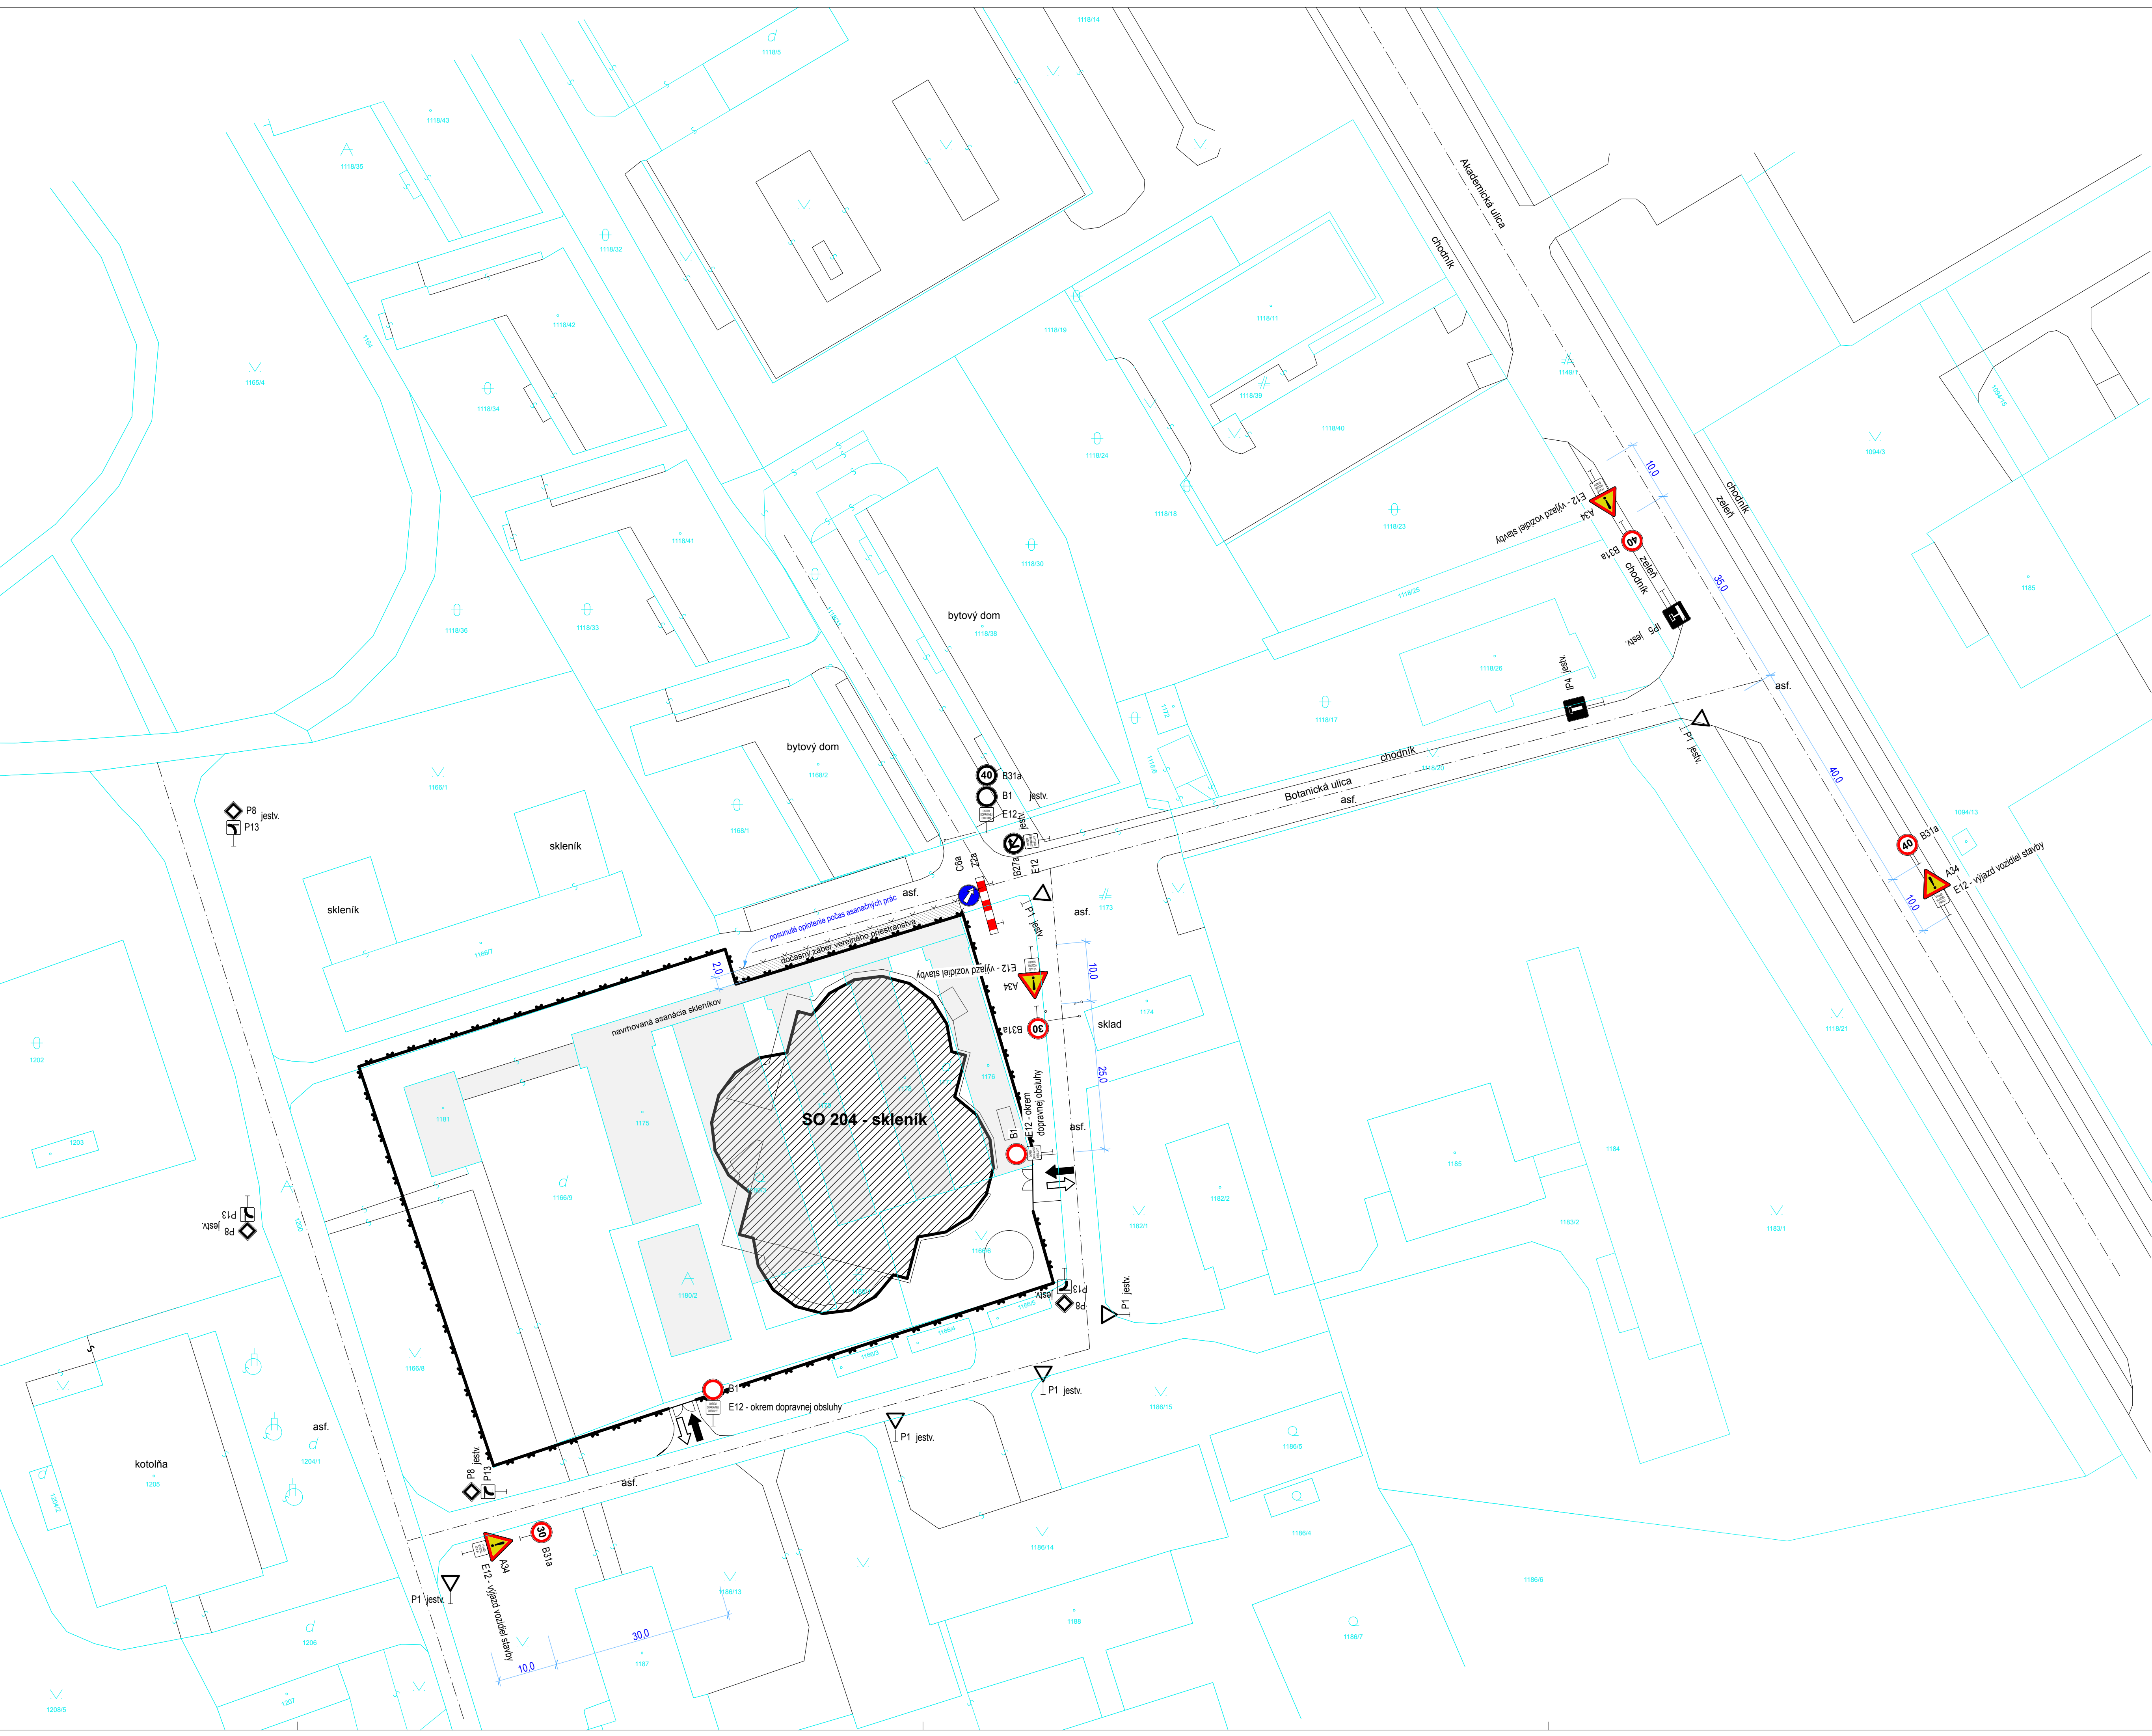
1118/14
1118/6
1118/43
1118/38
1118/32
1118/42
1165/4
1118/34
1118/19
1118/11
1118/39
1118/40
1118/24
1118/18
1118/23
1118/41
1118/36
1118/33
1118/30
1118/25
1118/26
1118/17
1094/3
1094/15
1185
1149/1
Akademická ulica
chodník
chodník
zeleň
zeleň
chodník
10,0
35,0
40,0
10,0
A34
E12 - výjazd vozidiel stavby
B31a
P5 jestv.
P4 jestv.
asf.
P1 jestv.
bytový dom
bytový dom
1168/2
1168/1
1166/1
P8 jestv.
P13
skleník
skleník
1166/7
40
B31a
B1
E12
jestv.
B27a
E12
jestv.
chodník
Botanická ulica
asf.
1094/13
B31a
A34
E12 - výjazd vozidiel stavby
C8a
Z2a
asf.
P1 jestv.
asf.
1173
posunuté oplotenie počas asanačných prác
dočasný záber verejného priestranstva
2,0
E12 - výjazd vozidiel stavby
A34
B31a
10,0
sklad
1174
1118/21
navrhovaná asanácia skleníkov
1181
1175
1176
SO 204 - skleník
B1
E12 - okrem dopravnej obsluhy
asf.
25,0
1202
1203
P13
P8 jestv.
1166/9
1166/6
1180/2
1182/1
1182/2
1183
1184
1183/2
1183/1
P13
P8
jestv.
P1 jestv.
1166/8
B1
E12 - okrem dopravnej obsluhy
P1 jestv.
P1 jestv.
1186/15
1186/5
1186/4
1186/14
1186/6
asf.
1204/1
kotolňa
1205
P8
P13
jestv.
asf.
30
B31a
A34
E12 - výjazd vozidiel stavby
P1 jestv.
1186/13
1186
1186/7
30,0
10,0
1187
1206
1207
1208/5